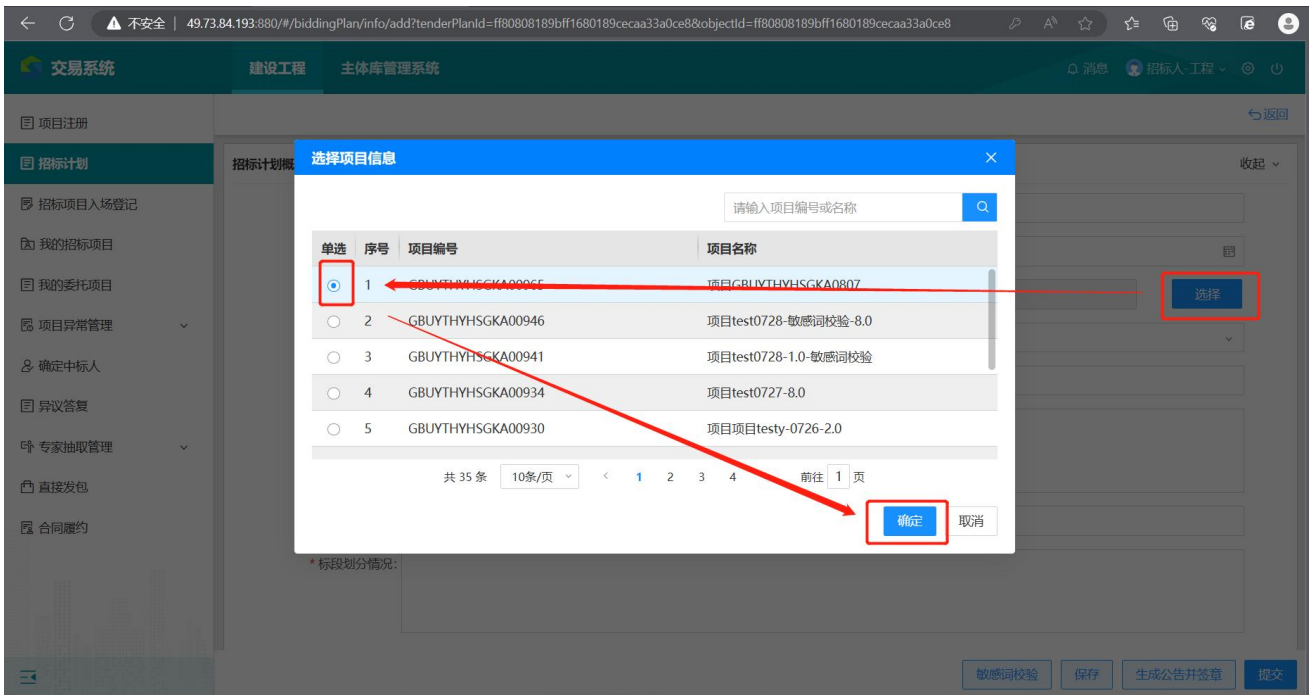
不安全 | 49.73.84.193:880/#/biddingPlan/info/add?tenderPlanId=ff80808189bff1680189cecaa33a0ce8&objectId=ff80808189bff1680189cecaa33a0ce8

交易系统 建设工程 主体库管理系统 消息 招标人-工程

返回

项目注册
招标计划
招标项目入场登记
我的招标项目
我的委托项目
项目异常管理
确定中标人
异议答复
专家抽取管理
直接发包
合同履约

招标计划概

收起

选择

* 标段划分情况:

选择项目信息

请输入项目编号或名称

| 单选 | 序号 | 项目编号 | 项目名称 |
|---|---|---|---|
| ◉ | 1 | GBUYTHYHSGKA00965 | 项目GBUYTHYHSGKA0807 |
| ○ | 2 | GBUYTHYHSGKA00946 | 项目test0728-敏感词校验-8.0 |
| ○ | 3 | GBUYTHYHSGKA00941 | 项目test0728-1.0-敏感词校验 |
| ○ | 4 | GBUYTHYHSGKA00934 | 项目test0727-8.0 |
| ○ | 5 | GBUYTHYHSGKA00930 | 项目项目testy-0726-2.0 |

共 35 条 10条/页 < 1 2 3 4 前往 1 页

确定 取消

敏感词校验 保存 生成公告并签章 提交